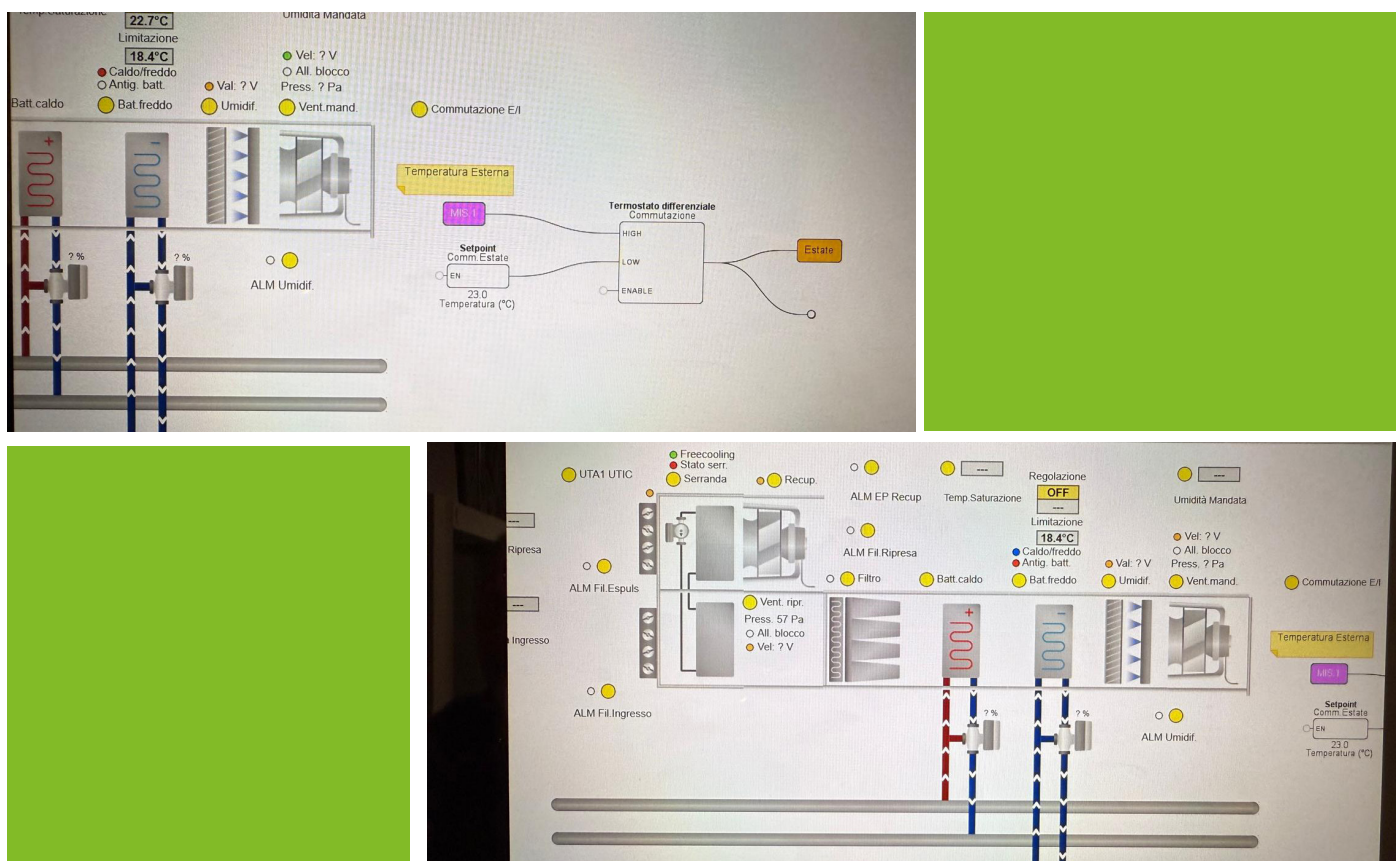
Temp.Saturazione
22.7°C
Limitazione
18.4°C
Caldo/freddo
Antig. batt.
Umidità Mandata
Vel: ? V
All. blocco
Press. ? Pa
Val: ? V
Batt.caldo
Bat.freddo
Umidif.
Vent.mand.
Commutazione E/I
Temperatura Esterna
MIS 1
Termostato differenziale
Commutazione
HIGH
LOW
ENABLE
Setpoint
Comm.Estate
EN
23.0
Temperatura (°C)
Estate
? %
? %
ALM Umidif.

UTA1 UTIC
Freecooling
Stato serr.
Serranda
Recup.
ALM EP Recup
Temp.Saturazione
---
Regolazione
OFF
---
Limitazione
18.4°C
Umidità Mandata
---
---
Ripresa
ALM Fil.Ripresa
Caldo/freddo
Antig. batt.
Vel: ? V
All. blocco
Press. ? Pa
Val: ? V
ALM Fil.Espuls
Filtro
Batt.caldo
Bat.freddo
Umidif.
Vent.mand.
Commutazione E/I
---
Vent. ripr.
Press. 57 Pa
All. blocco
Vel: ? V
Ingresso
Temperatura Esterna
MIS 1
Setpoint
Comm.Estate
EN
23.0
Temperatura (°C)
ALM Fil.Ingresso
? %
? %
ALM Umidif.